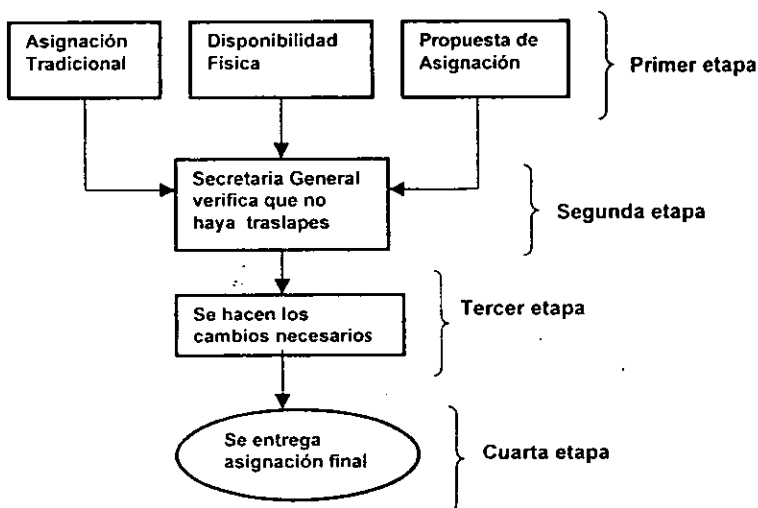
Asignación Tradicional

Disponibilidad Física

Propuesta de Asignación

Primer etapa

Secretaria General verifica que no haya traslapes

Segunda etapa

Se hacen los cambios necesarios

Tercer etapa

Se entrega asignación final

Cuarta etapa